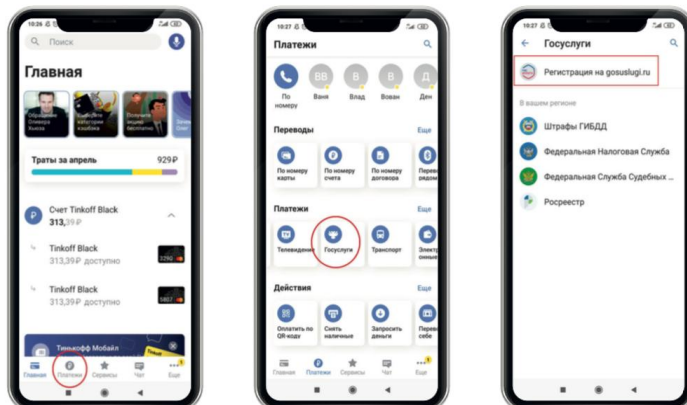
10:26
Поиск
Главная
Ограбление Олимпа Кикса
Выбирайте категории кэшбэка
Получите акции бесплатно
Траты за апрель
929 ₽
Счет Tinkoff Black
313,39 ₽
Tinkoff Black
313,39 ₽ доступно
3290
Tinkoff Black
313,39 ₽ доступно
5807
Тинькофф Мобайл
Главная
Платежи
Сервисы
Чат
Еще

10:27
Платежи
По номеру
ВВ
Ваня
ВЛ
Влад
В
Вован
Д
Ден
Переводы
Еще
По номеру карты
По номеру счета
По номеру договора
Переводы рядом
Платежи
Еще
Телевидение
Госуслуги
Транспорт
Электроэнергия
Действия
Еще
Оплатить по QR-коду
Снять наличные
Запросить деньги
Перевести себе
Главная
Платежи
Сервисы
Чат
Еще

10:27
Госуслуги
Регистрация на gosuslugi.ru
В вашем регионе
Штрафы ГИБДД
Федеральная Налоговая Служба
Федеральная Служба Судебных...
Росреестр